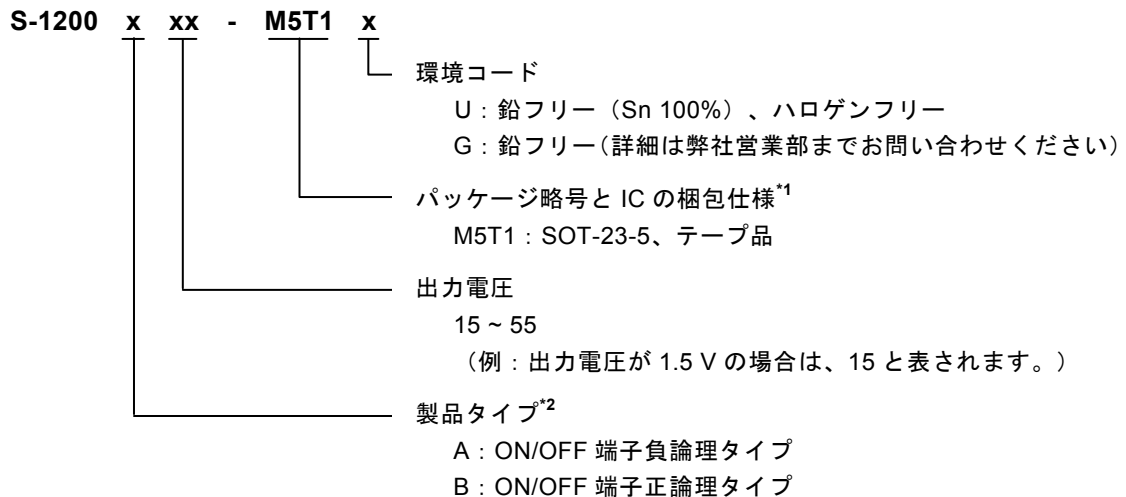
S-1200 x xx - M5T1 x

環境コード
U：鉛フリー（Sn 100%）、ハロゲンフリー
G：鉛フリー(詳細は弊社営業部までお問い合わせください)

パッケージ略号と IC の梱包仕様$^{*1}$
M5T1：SOT-23-5、テープ品

出力電圧
15 ~ 55
（例：出力電圧が 1.5 V の場合は、15 と表されます。）

製品タイプ$^{*2}$
A：ON/OFF 端子負論理タイプ
B：ON/OFF 端子正論理タイプ